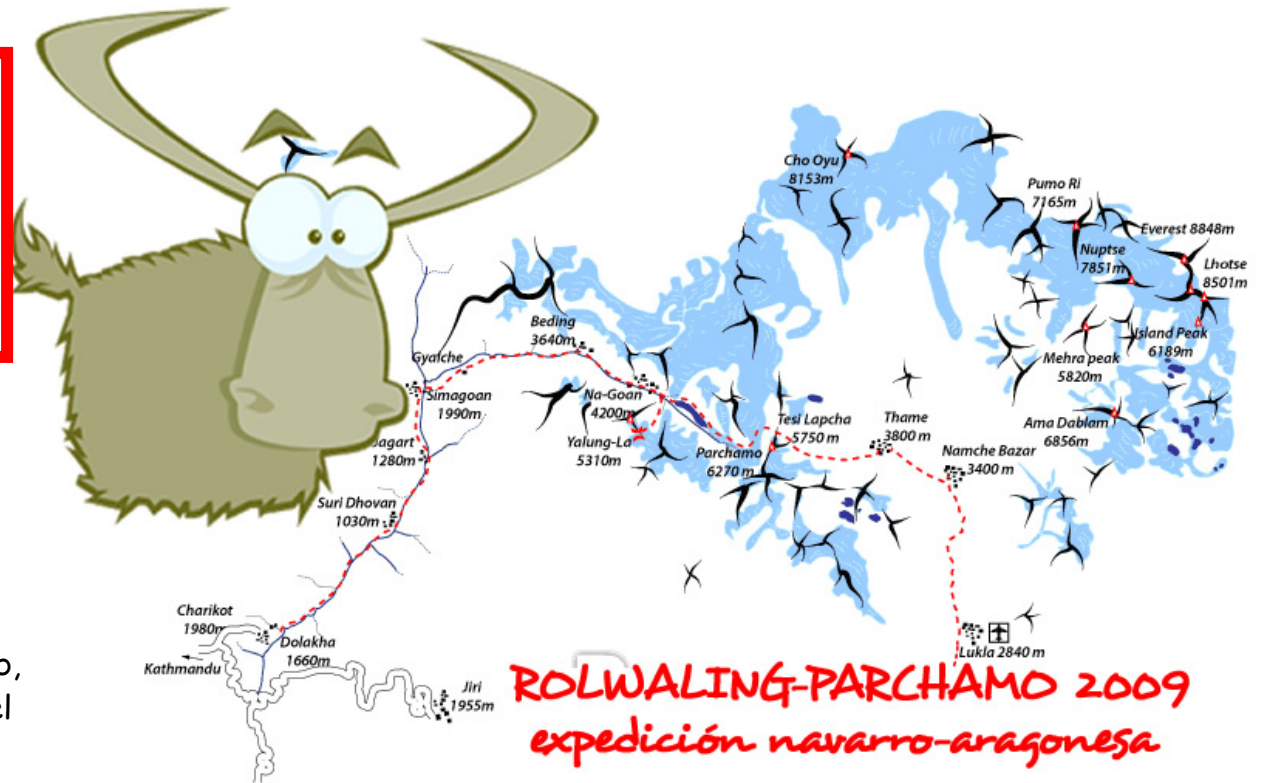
Cho Oyu
8153m

Pumo Ri
7165m

Everest 8848m

Nuptse
7851m

Lhotse
8501m

Island Peak
6189m

Mehra peak
5820m

Ama Dablam
6856m

Beding
3640m

Gyalche

Simagoan
1990m

Na-Goan
4200m

Yalung-La
5310m

Tesi Lapcha
5750m

Thame
3800m

Namche Bazar
3400m

Parchamo
6270m

Sagart
1280m

Suri Dhovan
1030m

Charikot
1980m

Kathmandu

Dolakha
1660m

Jiri
1955m

Lukla 2840 m

o,
el

ROLWALING-PARCHAMO 2009
expedición navarro-aragonesa